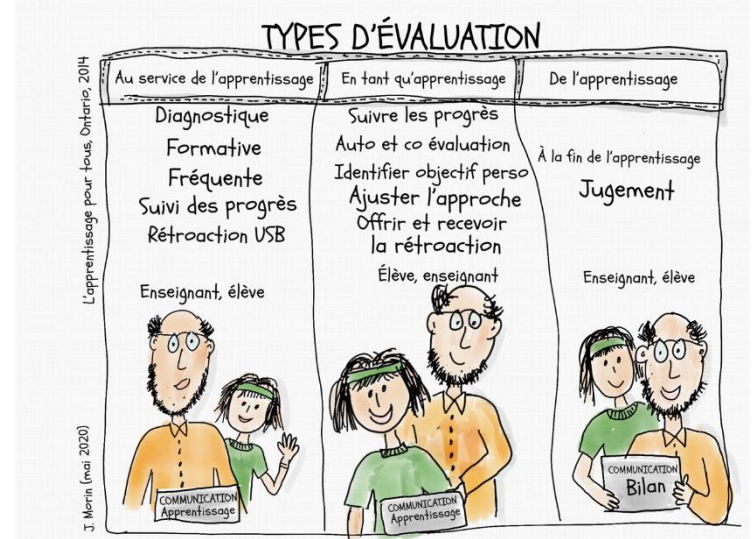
TYPES D'ÉVALUATION

L'apprentissage pour tous, Ontario, 2014

| Au service de l'apprentissage | En tant qu'apprentissage | De l'apprentissage |
|---|---|---|
| Diagnostique<br>Formative<br>Fréquente<br>Suivi des progrès<br>Rétroaction USB | Suivre les progrès<br>Auto et co évaluation<br>Identifier objectif perso<br>Ajuster l'approche<br>Offrir et recevoir la rétroaction | À la fin de l'apprentissage<br>Jugement |
| Enseignant, élève | Élève, enseignant | Enseignant, élève |

COMMUNICATION
Apprentissage

COMMUNICATION
Apprentissage

COMMUNICATION
Bilan

J. Morin (mai 2020)